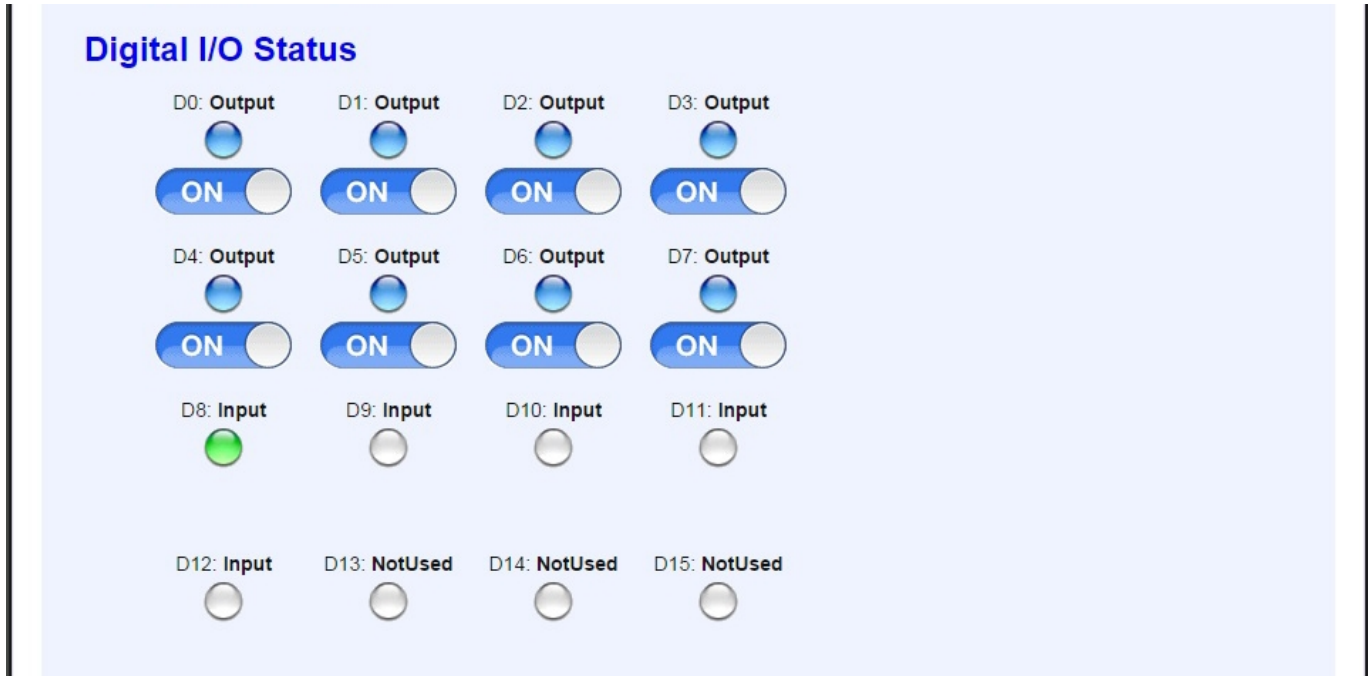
Digital I/O Status

D0: Output
ON

D1: Output
ON

D2: Output
ON

D3: Output
ON

D4: Output
ON

D5: Output
ON

D6: Output
ON

D7: Output
ON

D8: Input

D9: Input

D10: Input

D11: Input

D12: Input

D13: NotUsed

D14: NotUsed

D15: NotUsed